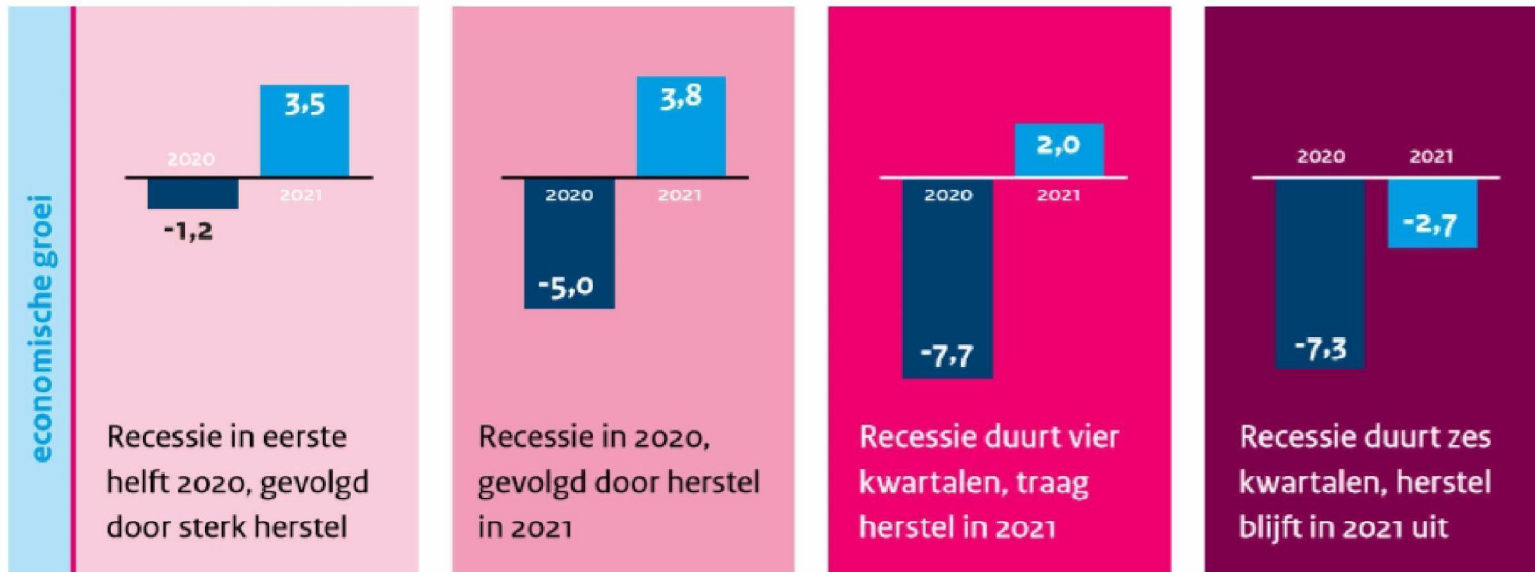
economische groei

2020
2021
3,5
-1,2

Recessie in eerste helft 2020, gevolgd door sterk herstel

2020
2021
3,8
-5,0

Recessie in 2020, gevolgd door herstel in 2021

2020
2021
2,0
-7,7

Recessie duurt vier kwartalen, traag herstel in 2021

2020
2021
-2,7
-7,3

Recessie duurt zes kwartalen, herstel blijft in 2021 uit